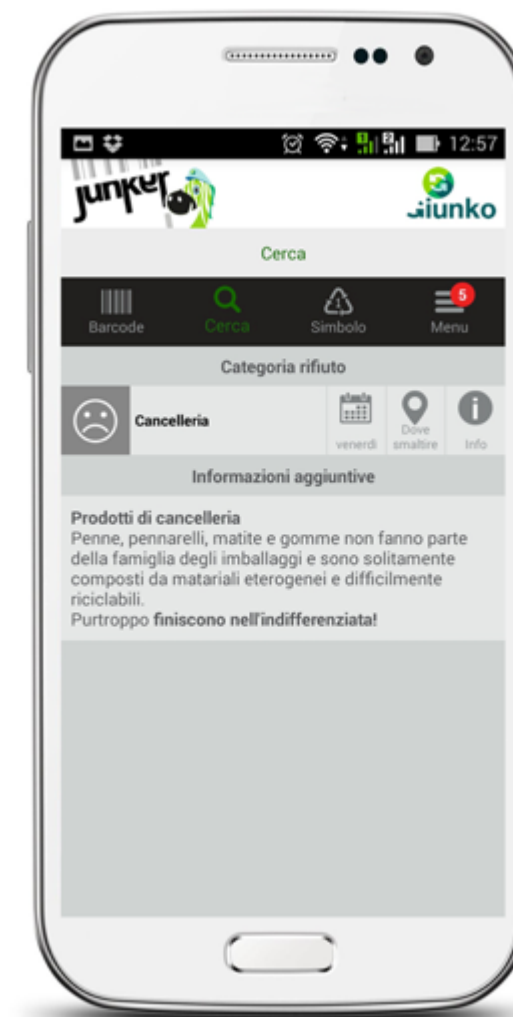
12:57

Junker

Giunko

Cerca

Barcode
Cerca
Simbolo
5
Menu

Categoria rifiuto

Cancelleria
venerdì
Dove smaltire
Info

Informazioni aggiuntive

Prodotti di cancelleria
Penne, pennarelli, matite e gomme non fanno parte della famiglia degli imballaggi e sono solitamente composti da matariali eterogenei e difficilmente riciclabili.
Purtroppo finiscono nell'indifferenziata!